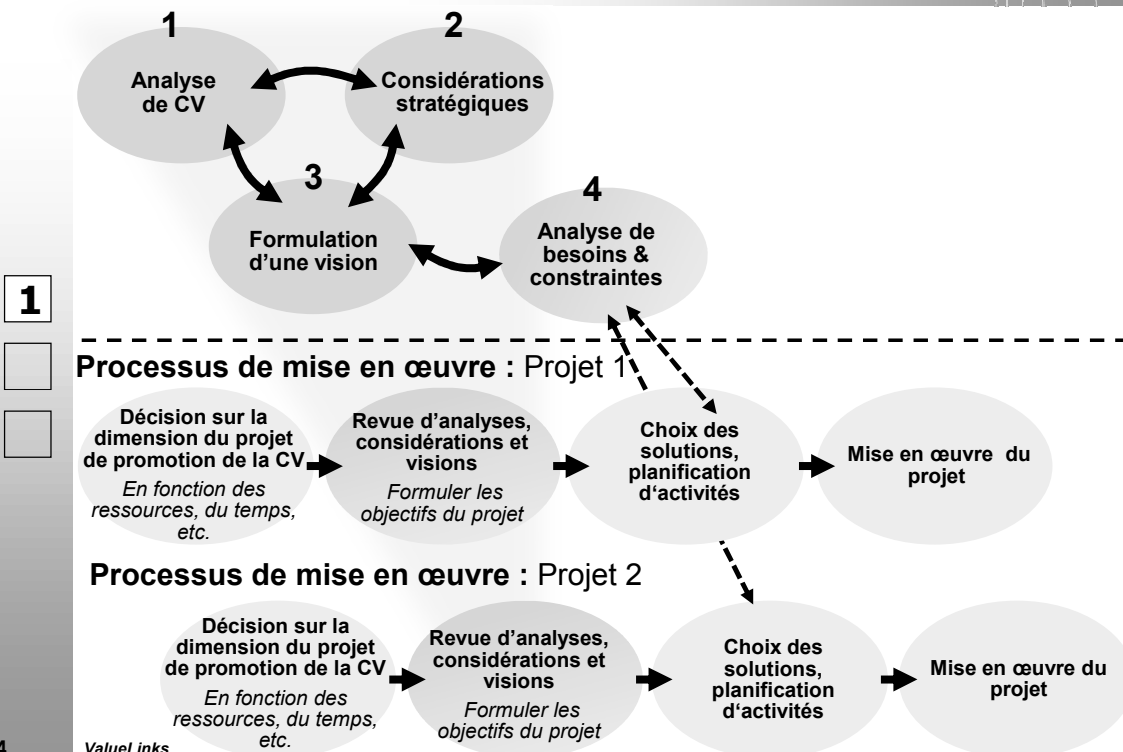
1

Analyse de CV

2

Considérations stratégiques

3

Formulation d'une vision

4

Analyse de besoins & constraintes

1

Processus de mise en œuvre : Projet 1

Décision sur la dimension du projet de promotion de la CV

En fonction des ressources, du temps, etc.

Revue d'analyses, considérations et visions

Formuler les objectifs du projet

Choix des solutions, planification d'activités

Mise en œuvre du projet

Processus de mise en œuvre : Projet 2

Décision sur la dimension du projet de promotion de la CV

En fonction des ressources, du temps, etc.

Revue d'analyses, considérations et visions

Formuler les objectifs du projet

Choix des solutions, planification d'activités

Mise en œuvre du projet

4

ValueLinks